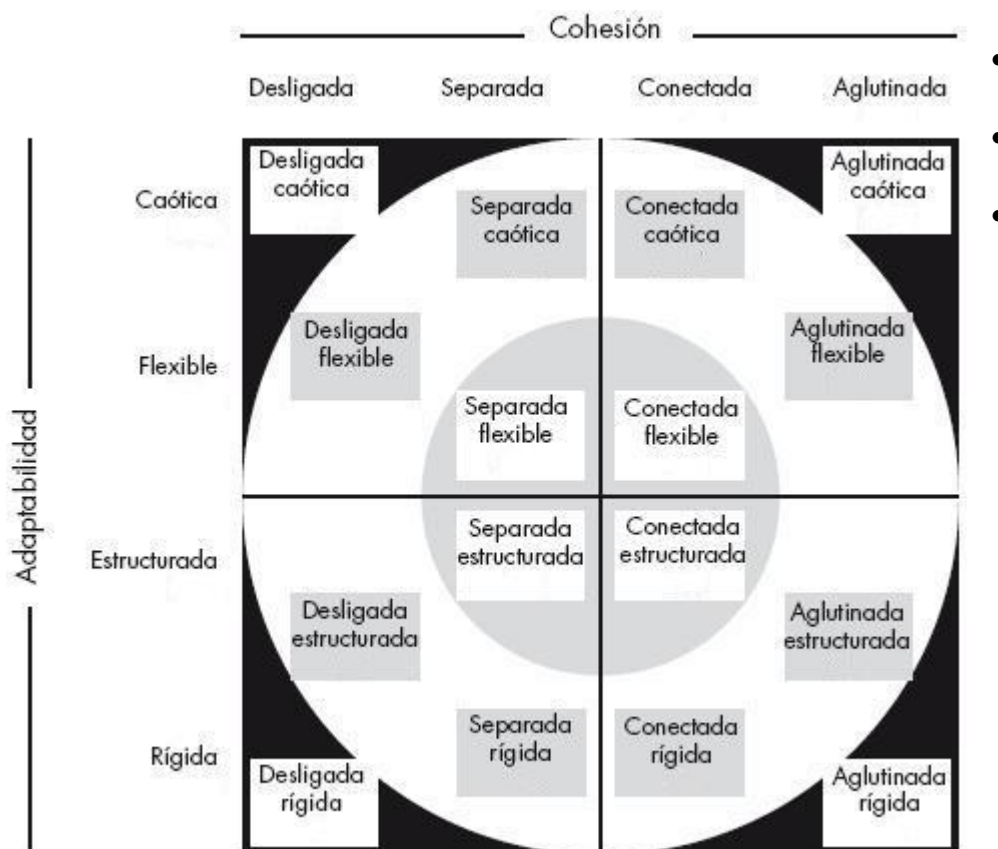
Cohesión

Desligada | Separada | Conectada | Aglutinada

Adaptabilidad

Caótica
Flexible
Estructurada
Rígida

Desligada caótica
Separada caótica
Conectada caótica
Aglutinada caótica

Desligada flexible
Separada flexible
Conectada flexible
Aglutinada flexible

Desligada estructurada
Separada estructurada
Conectada estructurada
Aglutinada estructurada

Desligada rígida
Separada rígida
Conectada rígida
Aglutinada rígida